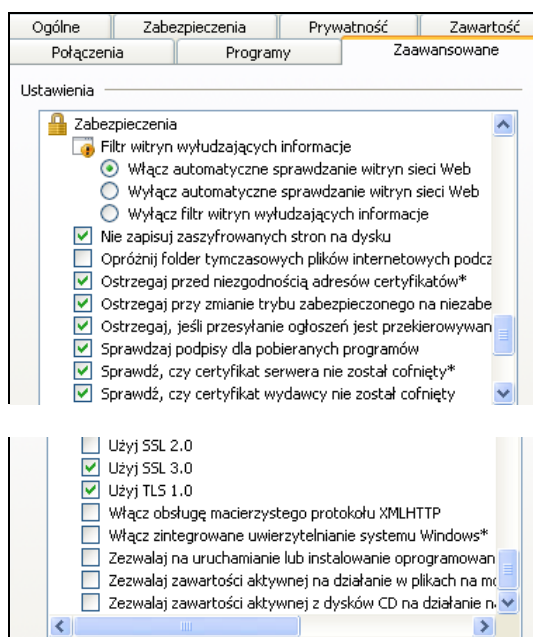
Ogólne | Zabezpieczenia | Prywatność | Zawartość
Połączenia | Programy | Zaawansowane

Ustawienia

Zabezpieczenia
Filtr witryn wyłudzających informacje
Włącz automatyczne sprawdzanie witryn sieci Web
Wyłącz automatyczne sprawdzanie witryn sieci Web
Wyłącz filtr witryn wyłudzających informacje
Nie zapisuj zaszyfrowanych stron na dysku
Opróżnij folder tymczasowych plików internetowych podcz
Ostrzegaj przed niezgodnością adresów certyfikatów*
Ostrzegaj przy zmianie trybu zabezpieczonego na niezabe
Ostrzegaj, jeśli przesyłanie ogłoszeń jest przekierowywan
Sprawdzaj podpisy dla pobieranych programów
Sprawdź, czy certyfikat serwera nie został cofnięty*
Sprawdź, czy certyfikat wydawcy nie został cofnięty

Użyj SSL 2.0
Użyj SSL 3.0
Użyj TLS 1.0
Włącz obsługę macierzystego protokołu XMLHTTP
Włącz zintegrowane uwierzytelnianie systemu Windows*
Zezwalaj na uruchamianie lub instalowanie oprogramowan
Zezwalaj zawartości aktywnej na działanie w plikach na mc
Zezwalaj zawartości aktywnej z dysków CD na działanie n